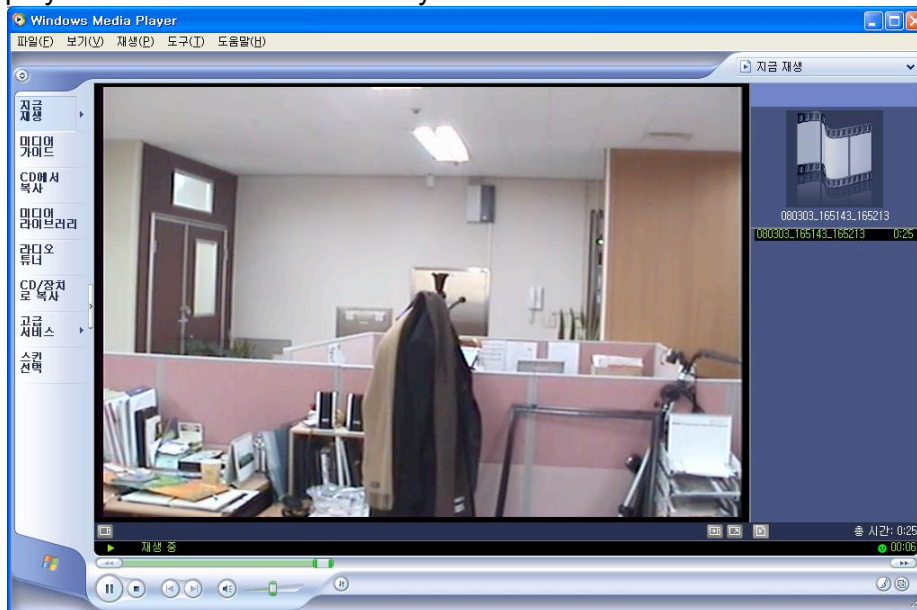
Windows Media Player

파일(F) 보기(V) 재생(P) 도구(T) 도움말(H)

지금 재생

지금 재생

미디어 가이드

CD에서 복사

미디어 라이브러리

라디오 튜너

CD/장치로 복사

고급 서비스

스킨 선택

080303_165143_165213

080303_165143_165213 0:25

총 시간: 0:25

재생 중

00:06